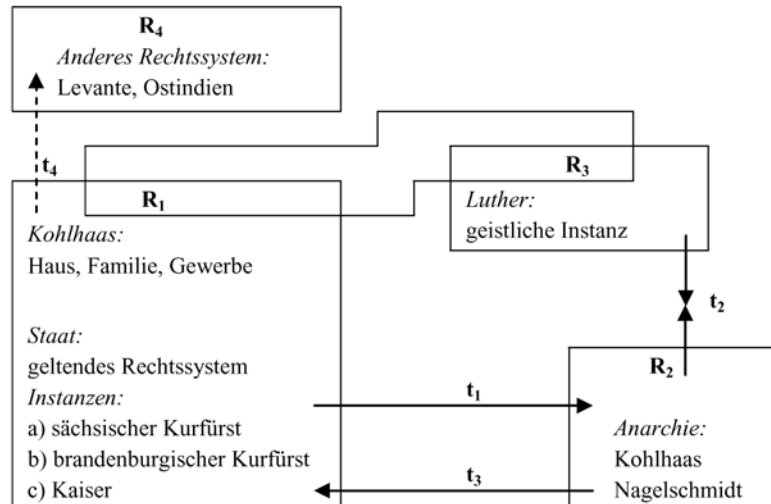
$R_4$
Anderes Rechtssystem:
Levante, Ostindien

$t_4$

$R_1$

$R_3$
Luther:
geistliche Instanz

Kohlhaas:
Haus, Familie, Gewerbe

$t_2$

Staat:
geltendes Rechtssystem
Instanzen:
a) sächsischer Kurfürst
b) brandenburgischer Kurfürst
c) Kaiser

$t_1$

$t_3$

$R_2$
Anarchie:
Kohlhaas
Nagelschmidt